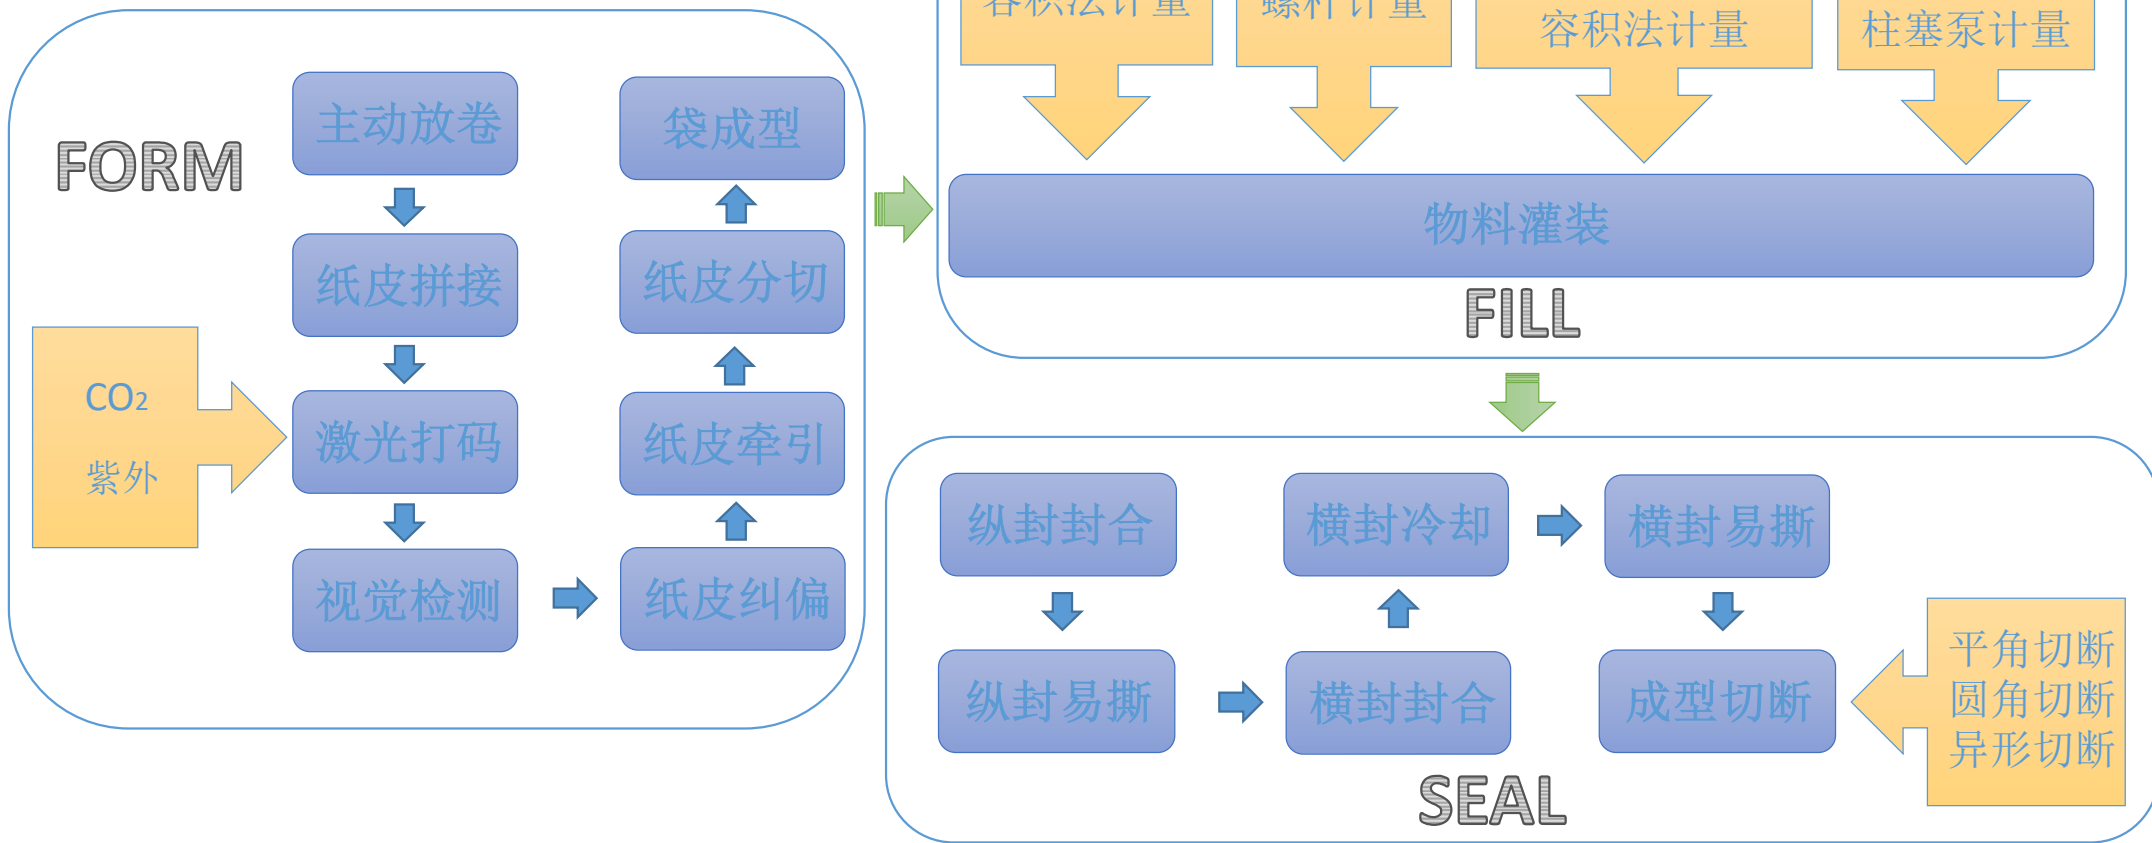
FORM

主动放卷

纸皮拼接

CO2
紫外

激光打码

视觉检测

纸皮纠偏

纸皮牵引

纸皮分切

袋成型

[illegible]

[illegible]

容积法计量

柱塞泵计量

物料灌装

FILL

纵封封合

纵封易撕

横封封合

横封冷却

横封易撕

成型切断

平角切断
圆角切断
异形切断

SEAL